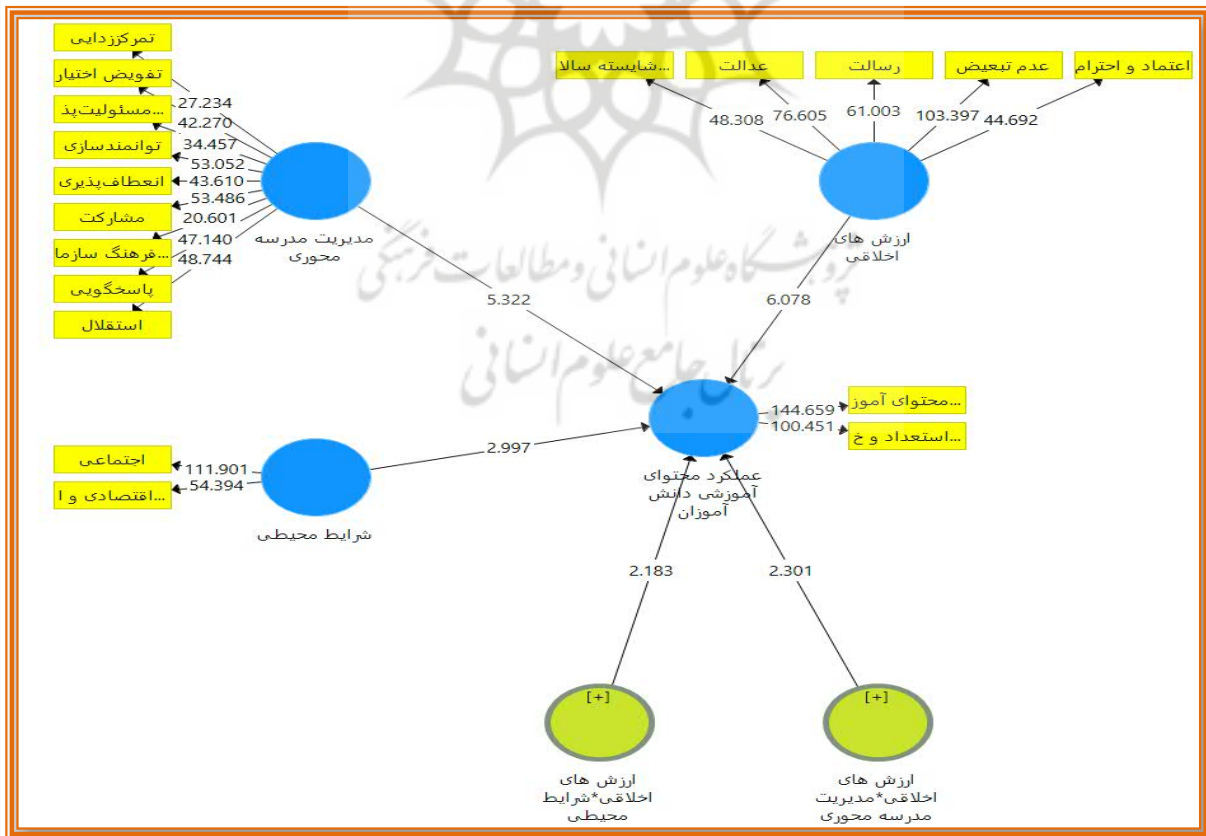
تمرکززدایی
تفویض اختیار
...مسئولیت‌پذ
توانمندسازی
انعطاف‌پذیری
مشارکت
...فرهنگ سازما
پاسخگویی
استقلال

27.234
42.270
34.457
53.052
43.610
53.486
20.601
47.140
48.744

مدیریت مدرسه محوری

...شایسته سالا
عدالت
رسالت
عدم تبعیض
اعتماد و احترام

48.308
76.605
61.003
103.397
44.692

ارزش های اخلاقی

پژوهشگاه علوم انسانی و مطالعات فرهنگی
پرتال جامع علوم انسانی

5.322
6.078

...محتوای آموز
...استعداد و خ
144.659
100.451

عملکرد محتوای آموزشی دانش آموزان

اجتماعی
...اقتصادی و ا
111.901
54.394

شرایط محیطی

2.997

2.183
2.301

[+]
ارزش های اخلاقی*شرایط محیطی

[+]
ارزش های اخلاقی*مدیریت مدرسه محوری